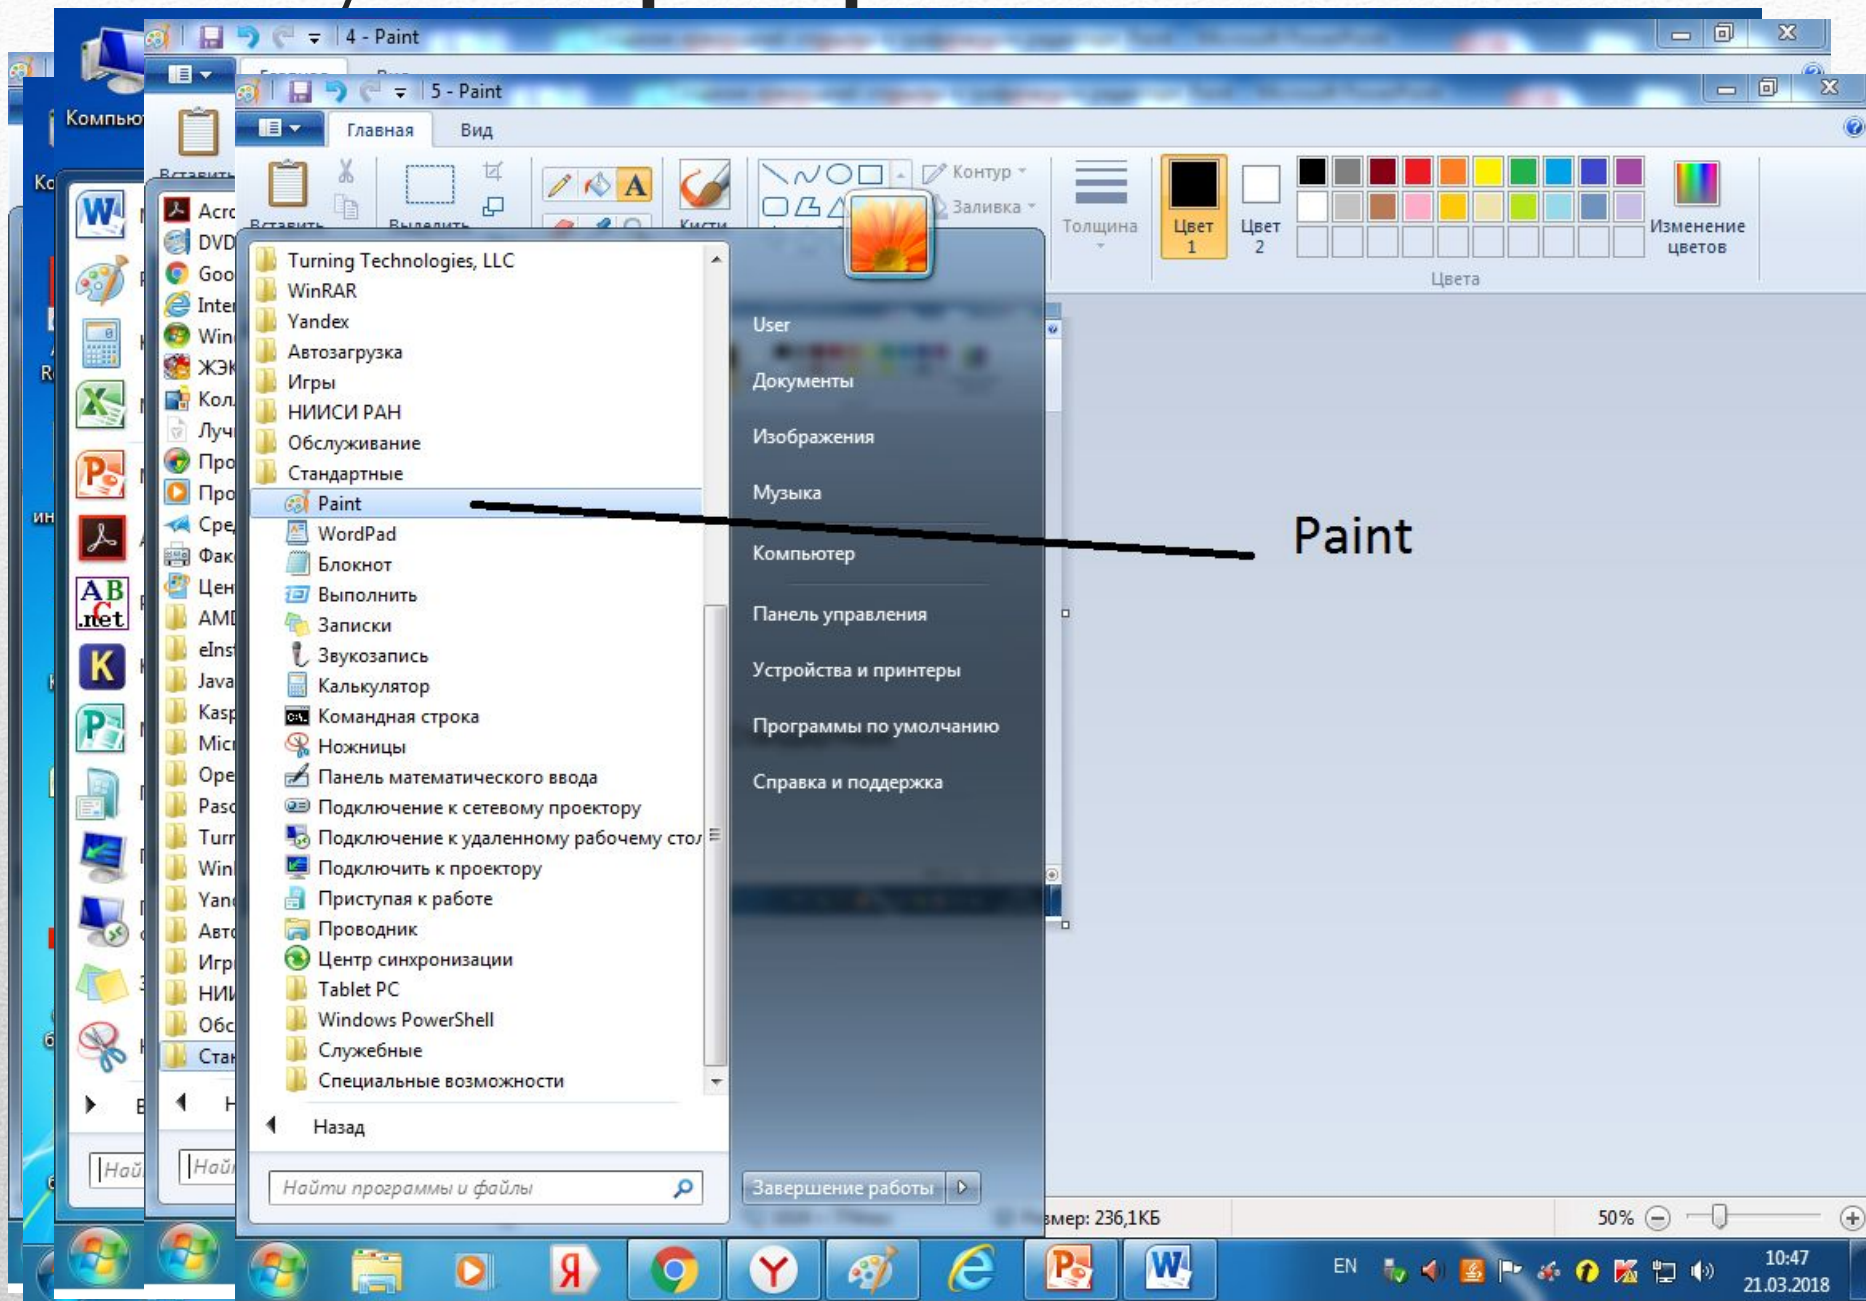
4 - Paint

5 - Paint

Главная Вид

Вставить Выделить Кисти Контур Заливка Толщина Цвет 1 Цвет 2 Изменение цветов

Цвета

Компью

Acro
DVD
Goo
Inter
Win
ЖЭК
Кол
Луч
Про
Про
Сре
Фак
Цен
AMI
eIns
Java
Kasp
Micr
Ope
Pasc
Turn
Win
Yan
Авто
Игр
НИИ
Обс
Стан

Turning Technologies, LLC
WinRAR
Yandex
Автозагрузка
Игры
НИИСИ РАН
Обслуживание
Стандартные
Paint
WordPad
Блокнот
Выполнить
Записки
Звукозапись
Калькулятор
Командная строка
Ножницы
Панель математического ввода
Подключение к сетевому проектору
Подключение к удаленному рабочему стол
Подключить к проектору
Приступая к работе
Проводник
Центр синхронизации
Tablet PC
Windows PowerShell
Служебные
Специальные возможности

Назад

Найти программы и файлы

User
Документы
Изображения
Музыка
Компьютер
Панель управления
Устройства и принтеры
Программы по умолчанию
Справка и поддержка

Завершение работы

Paint

змер: 236,1КБ

50%

EN

10:47
21.03.2018